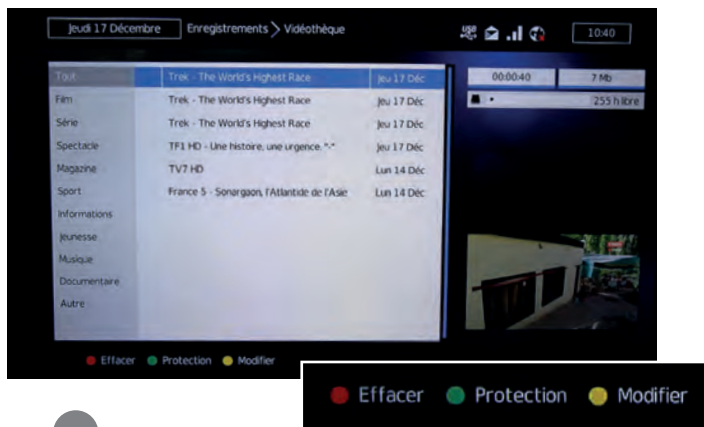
Jeudi 17 Décembre Enregistrements > Vidéothèque 10:40

Tout
Film
Série
Spectacle
Magazine
Sport
Informations
Jeunesse
Musique
Documentaire
Autre

| | |
|---|---|
| Trek - The World's Highest Race | Jeu 17 Déc |
| Trek - The World's Highest Race | Jeu 17 Déc |
| Trek - The World's Highest Race | Jeu 17 Déc |
| TF1 HD - Une histoire, une urgence. *-* | Jeu 17 Déc |
| TV7 HD | Lun 14 Déc |
| France 5 - Sonargaon, l'Atlantide de l'Asie | Lun 14 Déc |

00:00:40 7 Mb
255 h libre

Effacer Protection Modifier

Effacer Protection Modifier